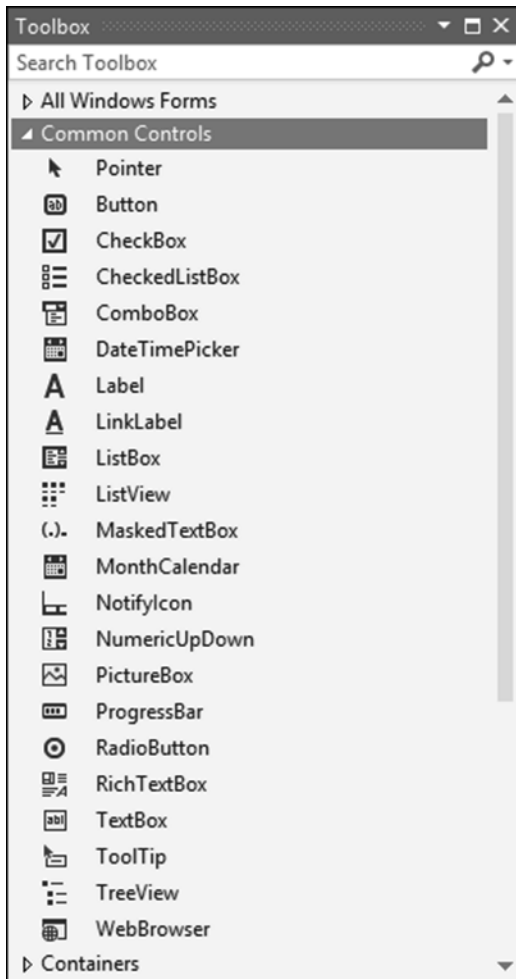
Toolbox

Search Toolbox

All Windows Forms

Common Controls

Pointer

Button

CheckBox

CheckedListBox

ComboBox

DateTimePicker

Label

LinkLabel

ListBox

ListView

MaskedTextBox

MonthCalendar

NotifyIcon

NumericUpDown

PictureBox

ProgressBar

RadioButton

RichTextBox

TextBox

ToolTip

TreeView

WebBrowser

Containers